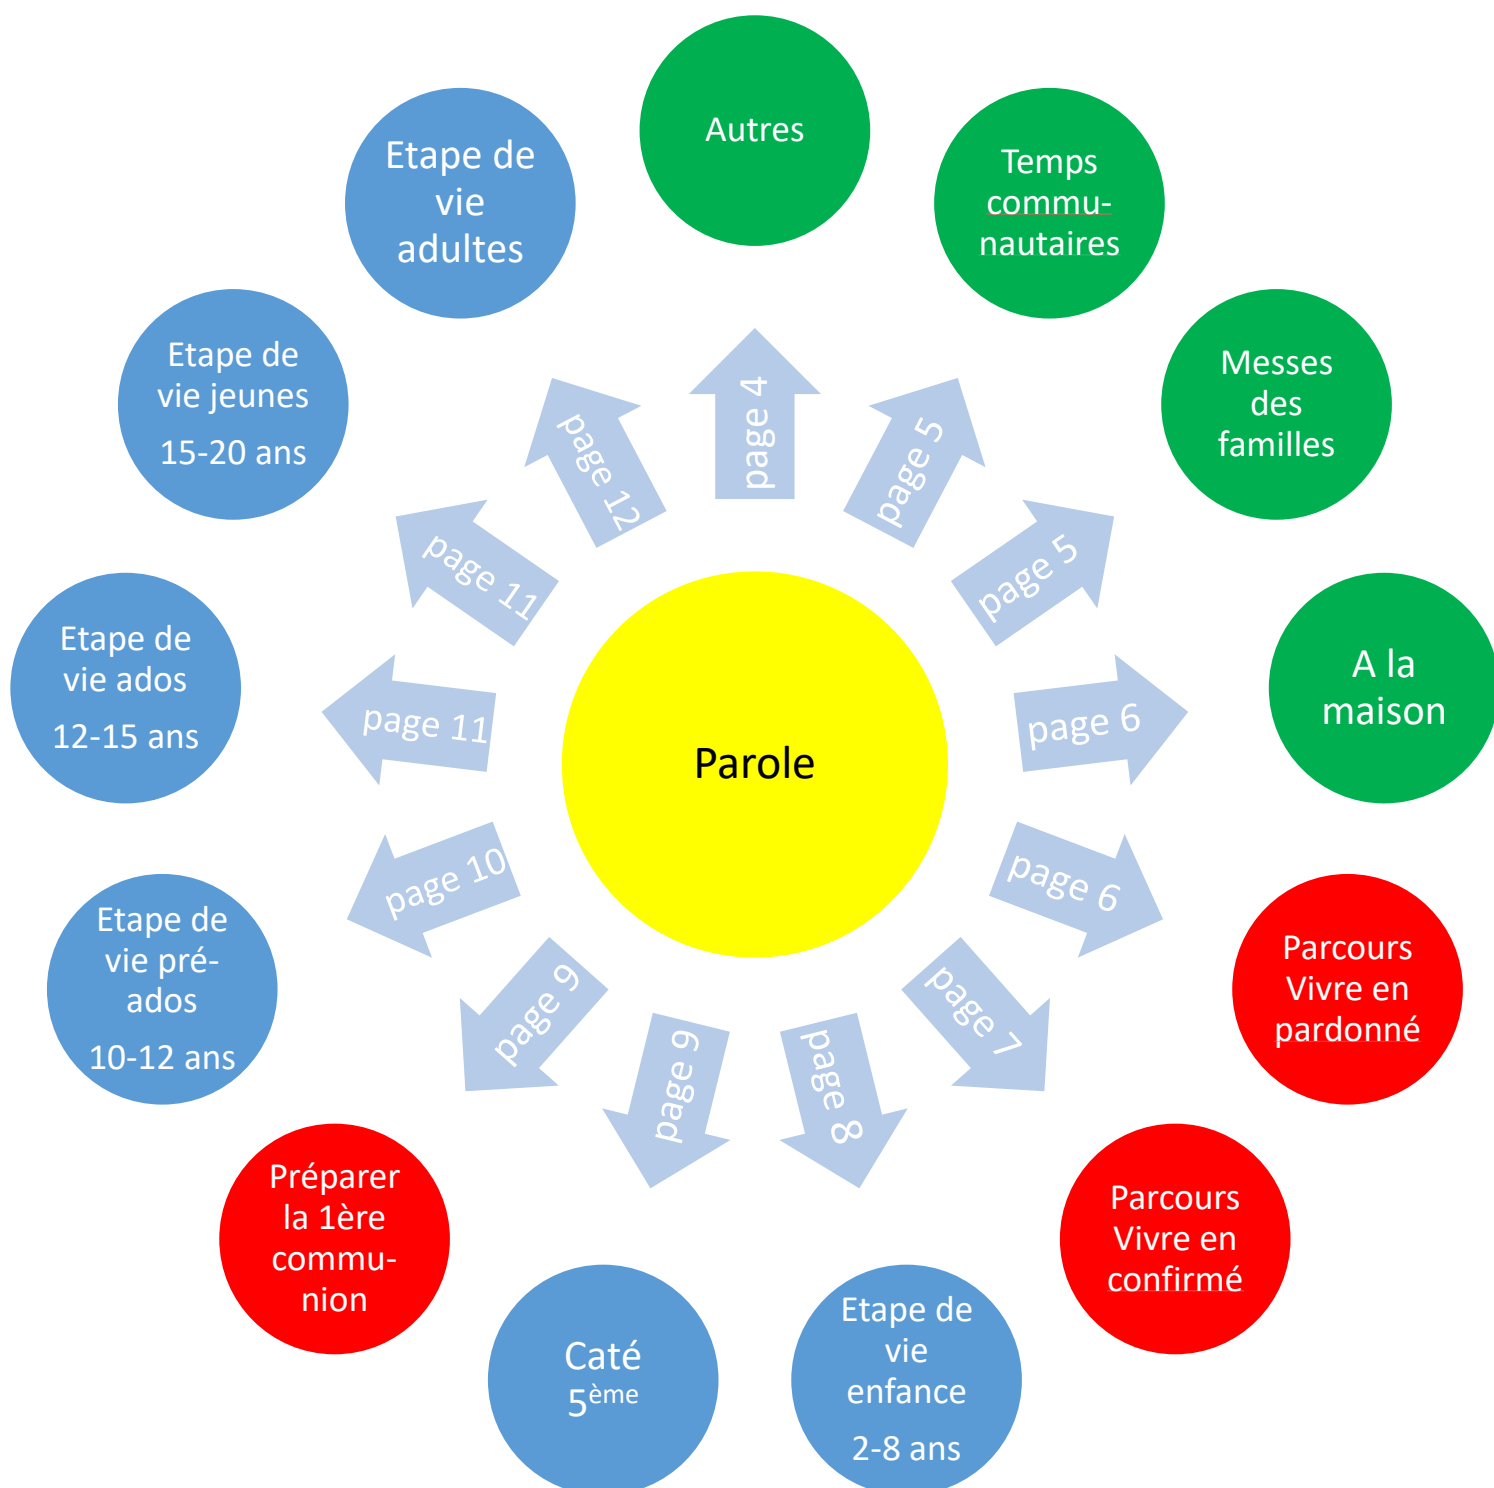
Parole

page 4

Autres

page 5

Temps commu-nautaires

page 5

Messes des familles

page 6

A la maison

page 6

Parcours Vivre en pardonné

page 7

Parcours Vivre en confirmé

page 8

Etape de vie enfance 2-8 ans

page 9

Caté $5^{ème}$

page 9

Préparer la 1ère commu-nion

page 10

Etape de vie pré-ados 10-12 ans

page 11

Etape de vie ados 12-15 ans

page 11

Etape de vie jeunes 15-20 ans

page 12

Etape de vie adultes